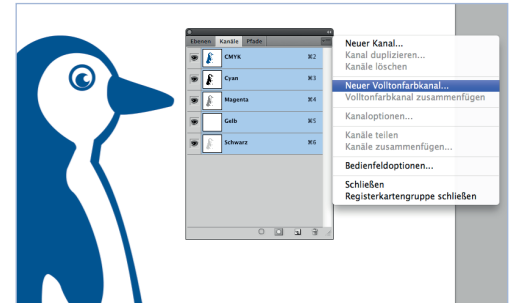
Ebenen Kanäle Pfade

CMYK ⌘2
Cyan ⌘3
Magenta ⌘4
Gelb ⌘5
Schwarz ⌘6

Neuer Kanal...
Kanal duplizieren...
Kanäle löschen

Neuer Volltonfarbkanal...
Volltonfarbkanal zusammenfügen

Kanaloptionen...

Kanäle teilen
Kanäle zusammenfügen...

Bedienfeldoptionen...

Schließen
Registerkartengruppe schließen